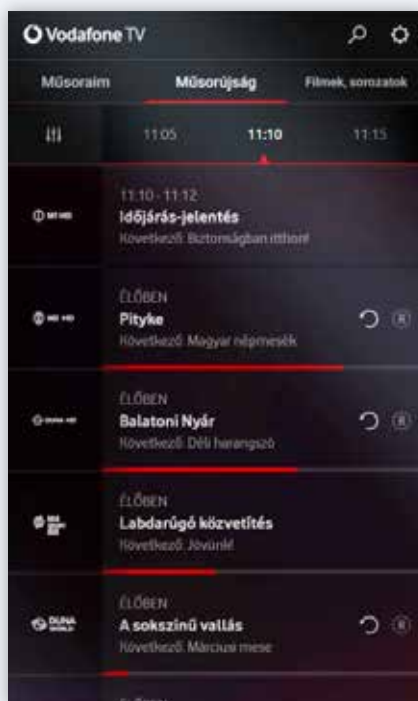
Vodafone TV

Műsoraim
Műsorújság
Filmek, sorozatok

11:05
11:10
11:15

11:10 - 11:12
Időjárás-jelentés
Következő: Biztonságban itthon!

ÉLŐBEN
Pityke
Következő: Magyar népmesék

ÉLŐBEN
Balatoni Nyár
Következő: Déli harangszó

ÉLŐBEN
Labdarúgó közvetítés
Következő: Jövünk!

ÉLŐBEN
A sokszínű vallás
Következő: Márciusi mese

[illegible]